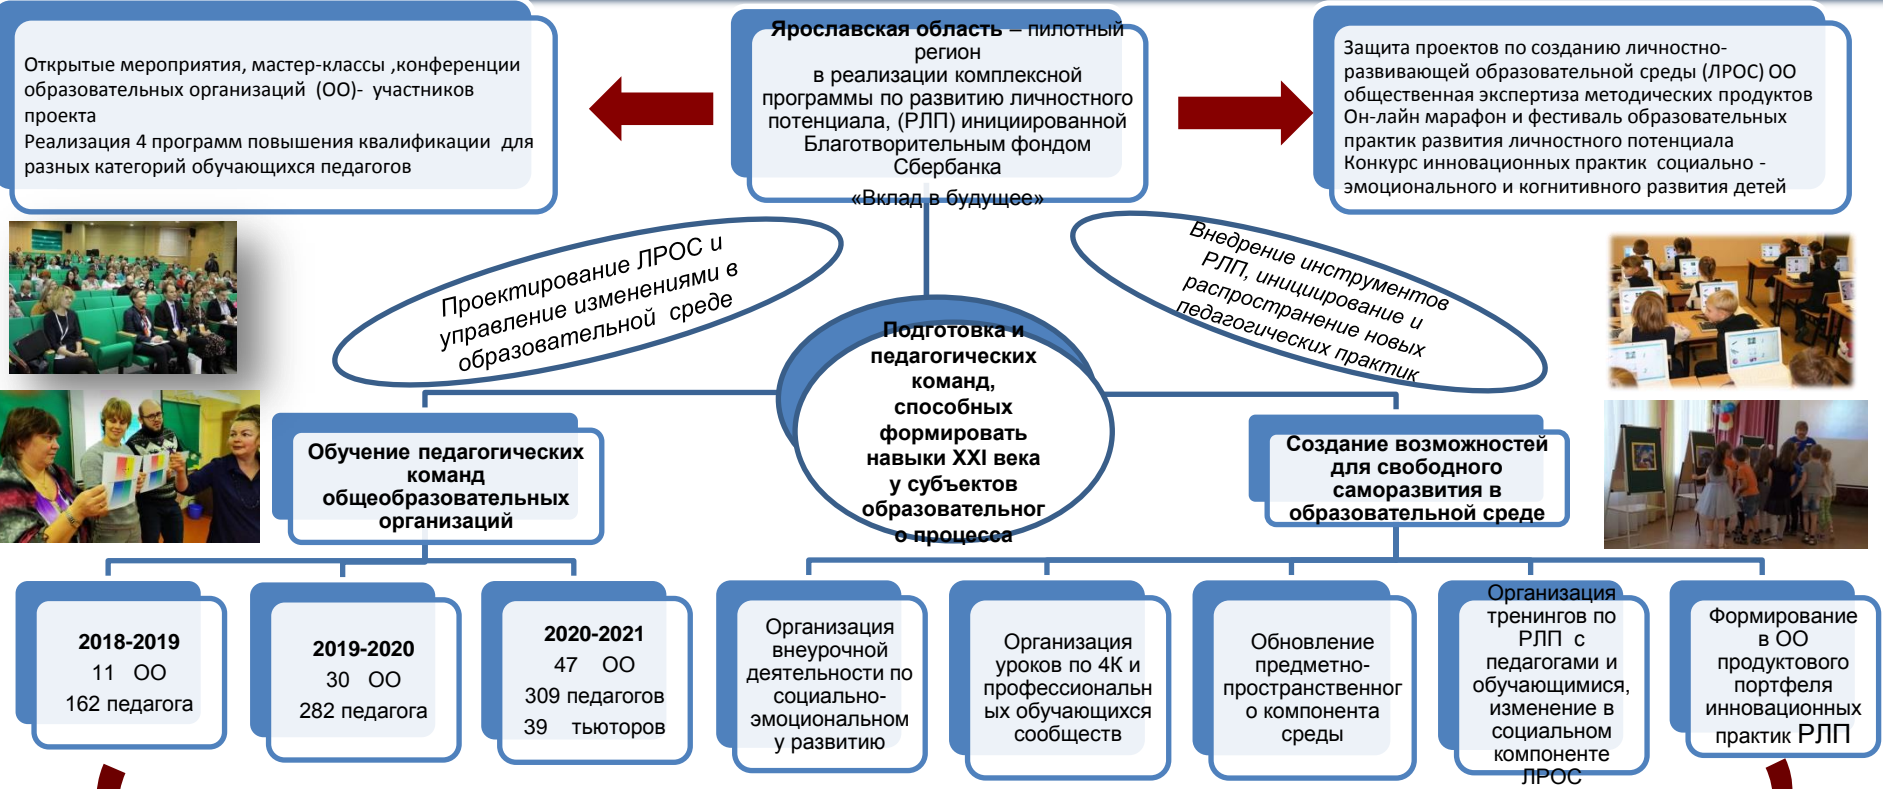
Открытые мероприятия, мастер-классы ,конференции образовательных организаций (ОО)- участников проекта
Реализация 4 программ повышения квалификации для разных категорий обучающихся педагогов

Ярославская область – пилотный регион в реализации комплексной программы по развитию личностного потенциала, (РЛП) инициированной Благотворительным фондом Сбербанка «Вклад в будущее»

Защита проектов по созданию личностно-развивающей образовательной среды (ЛРОС) ОО общественная экспертиза методических продуктов
Он-лайн марафон и фестиваль образовательных практик развития личностного потенциала
Конкурс инновационных практик социально - эмоционального и когнитивного развития детей

Проектирование ЛРОС и управление изменениями в образовательной среде

Внедрение инструментов РЛП, инициирование и распространение новых педагогических практик

Подготовка и педагогических команд, способных формировать навыки XXI века у субъектов образовательного процесса

Обучение педагогических команд общеобразовательных организаций

Создание возможностей для свободного саморазвития в образовательной среде

2018-2019
11 ОО
162 педагога

2019-2020
30 ОО
282 педагога

2020-2021
47 ОО
309 педагогов
39 тьюторов

Организация внеурочной деятельности по социально-эмоциональному развитию

Организация уроков по 4К и профессиональных обучающихся сообществ

Обновление предметно-пространственного компонента среды

Организация тренингов по РЛП с педагогами и обучающимися, изменение в социальном компоненте ЛРОС

Формирование в ОО продуктового портфеля инновационных практик РЛП